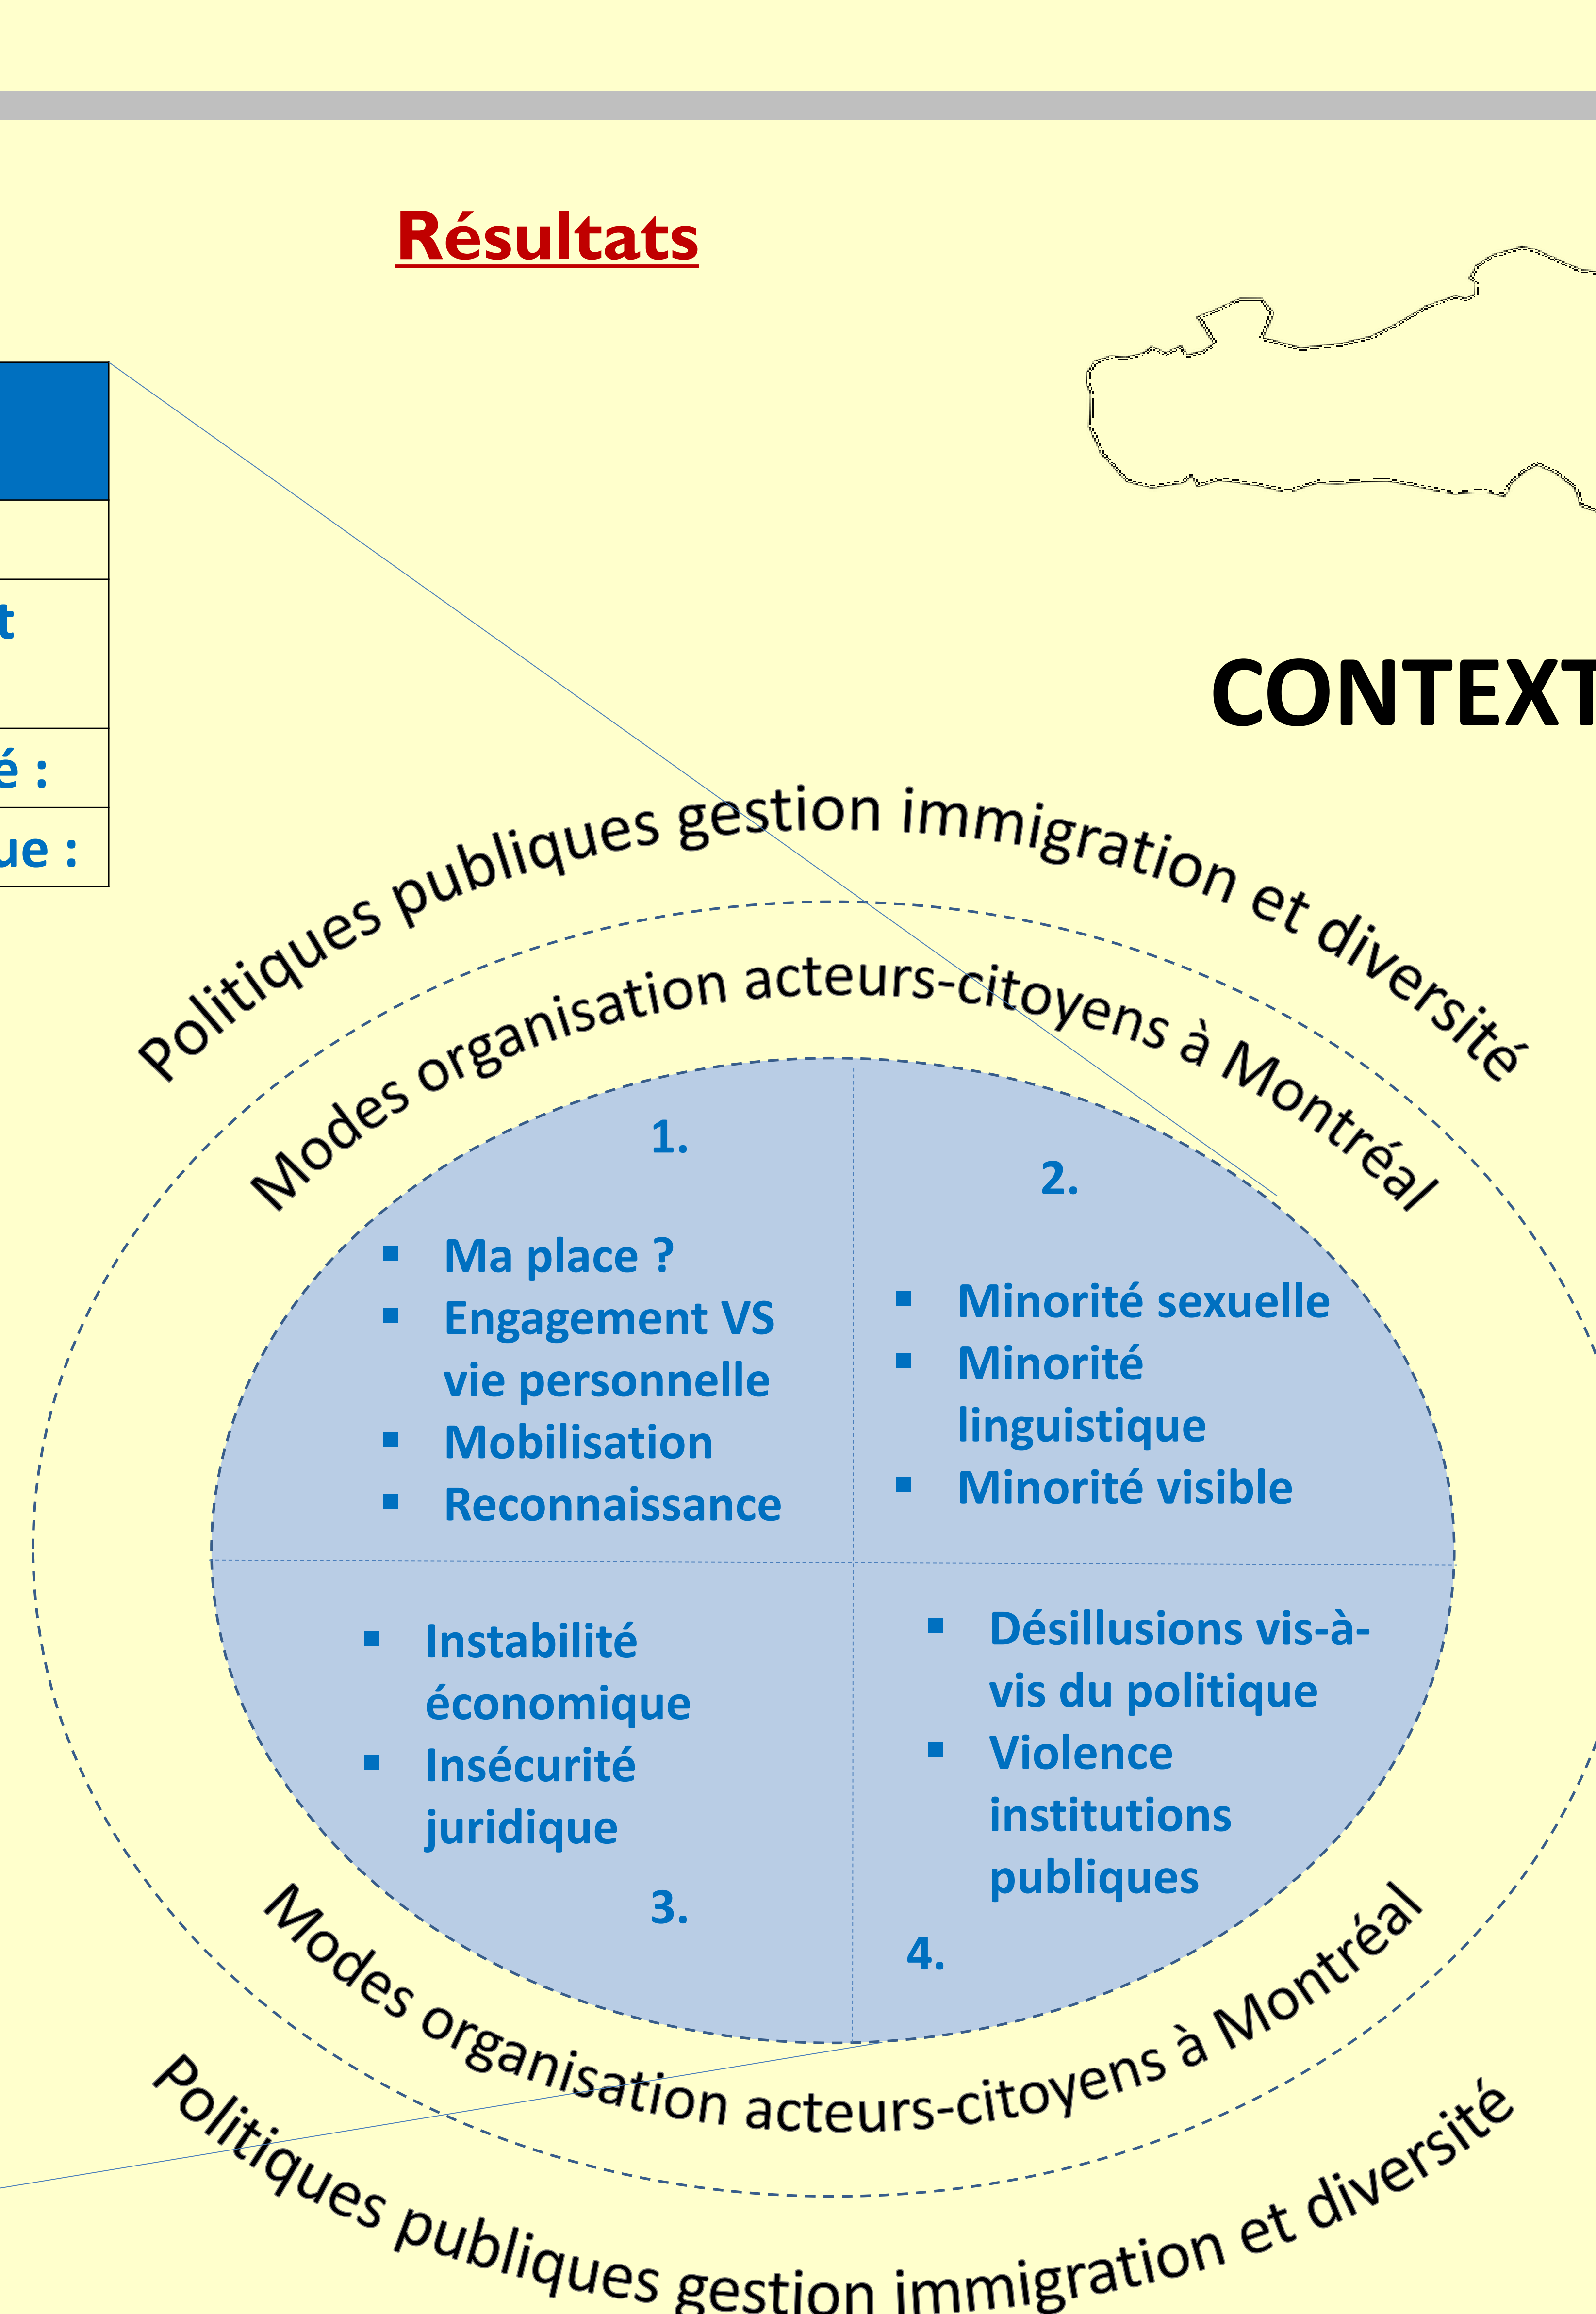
Résultats

t

é :

ue :

CONTEXT

Politiques publiques gestion immigration et diversité

Modes organisation acteurs-citoyens à Montréal

1.

- Ma place ?
- Engagement VS vie personnelle
- Mobilisation
- Reconnaissance

2.

- Minorité sexuelle
- Minorité linguistique
- Minorité visible

- Instabilité économique
- Insécurité juridique

3.

- Désillusions vis-à-vis du politique
- Violence institutions publiques

4.

Modes organisation acteurs-citoyens à Montréal

Politiques publiques gestion immigration et diversité